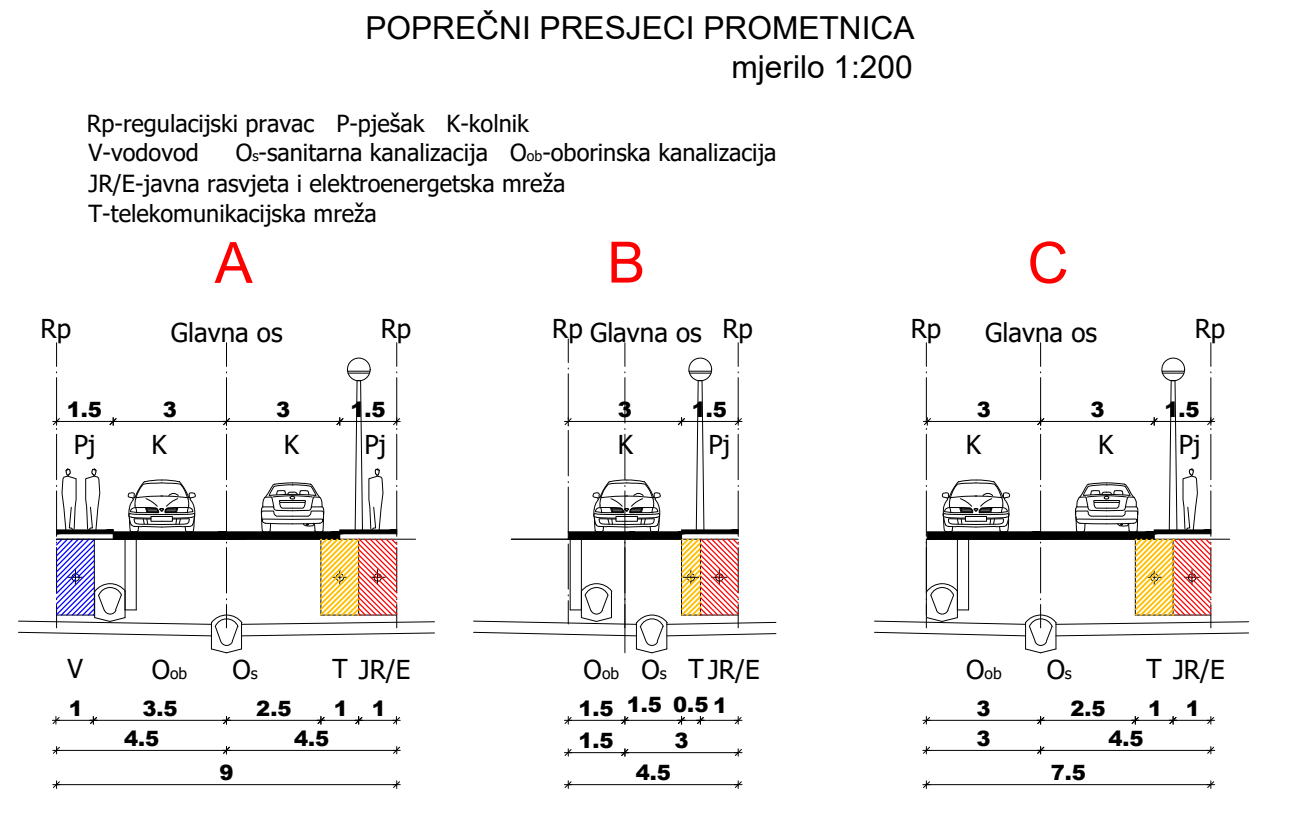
POPREČNI PRESJECI PROMETNICA
mjerilo 1:200

Rp-regulacijski pravac P-pješak K-kolnik
V-vodovod $O_s$-sanitarna kanalizacija $O_{ob}$-oborinska kanalizacija
JR/E-javna rasvjeta i elektroenergetska mreža
T-telekomunikacijska mreža

A

Rp Glavna os Rp
1.5 3 3 1.5
Pj K K Pj
V $O_{ob}$ $O_s$ T JR/E
1 3.5 2.5 1 1
4.5 4.5
9

B

Rp Glavna os Rp
3 1.5
K Pj
$O_{ob}$ $O_s$ T JR/E
1.5 1.5 0.5 1
1.5 3
4.5

C

Rp Glavna os Rp
3 3 1.5
K K Pj
$O_{ob}$ $O_s$ T JR/E
3 2.5 1 1
3 4.5
7.5